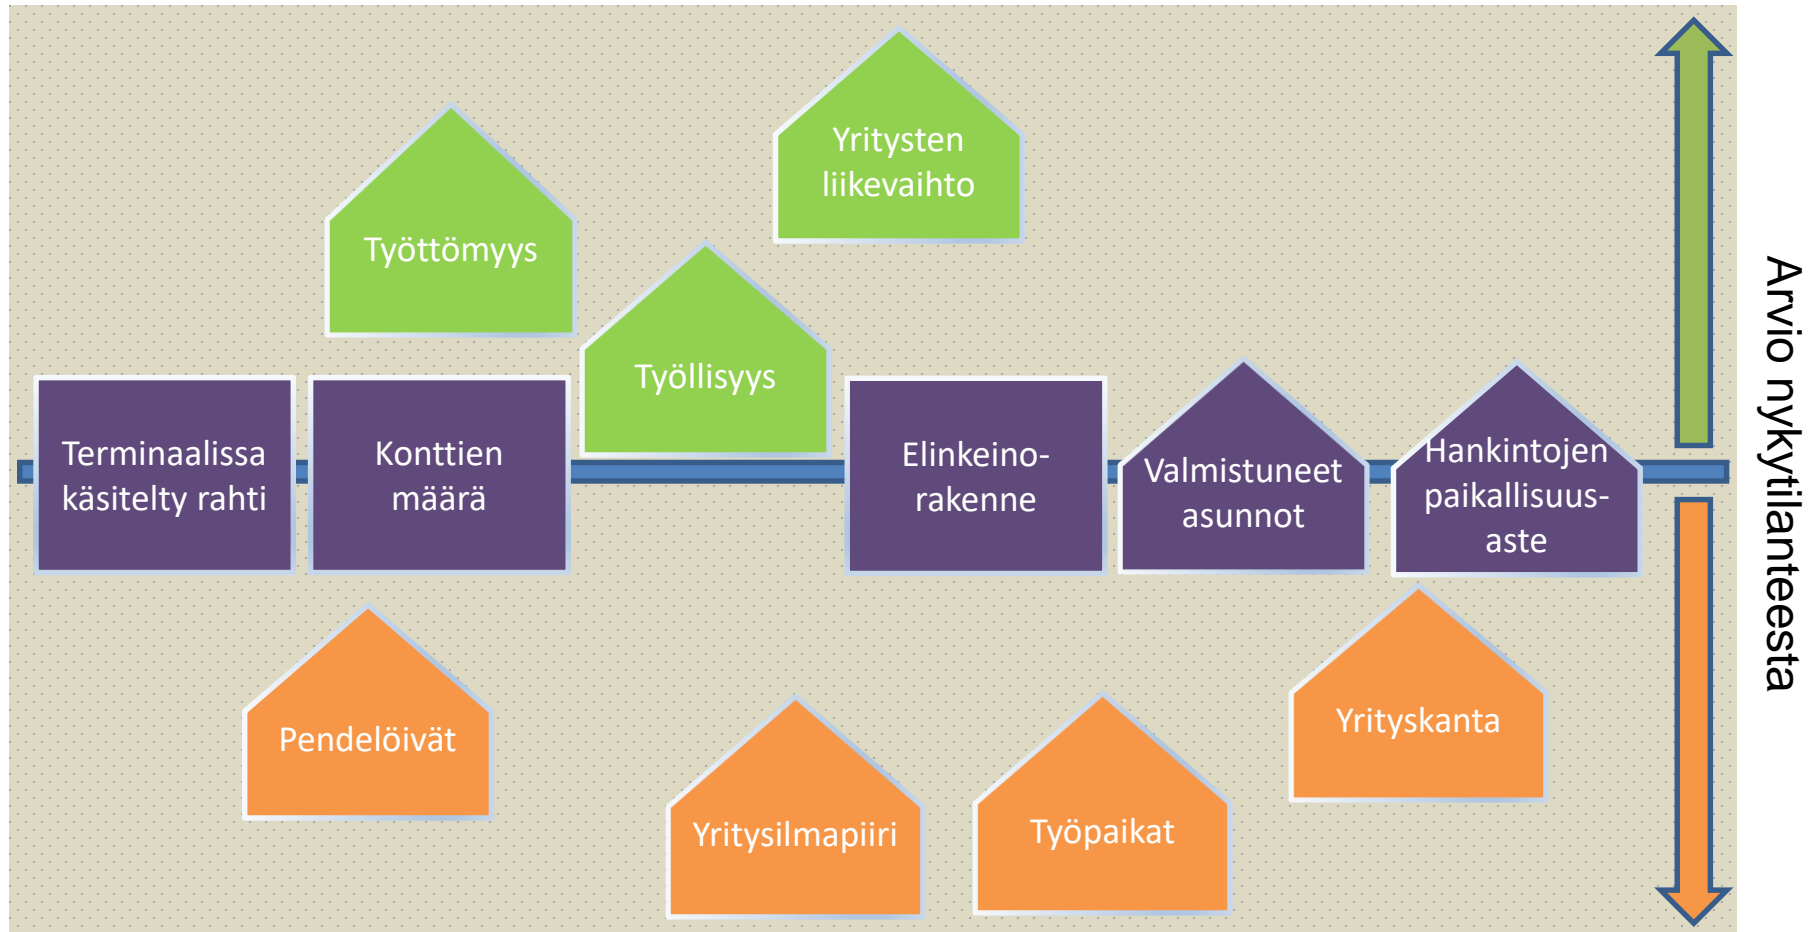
Yritysten liikevaihto

Työttömyys

Työllisyys

Terminaalissa käsitelty rahti

Konttien määrä

Elinkeinorakenne

Valmistuneet asunnot

Hankintojen paikallisuusaste

Pendelöivät

Yritysilmapiiri

Työpaikat

Yrityskanta

Arvio nykytilanteesta